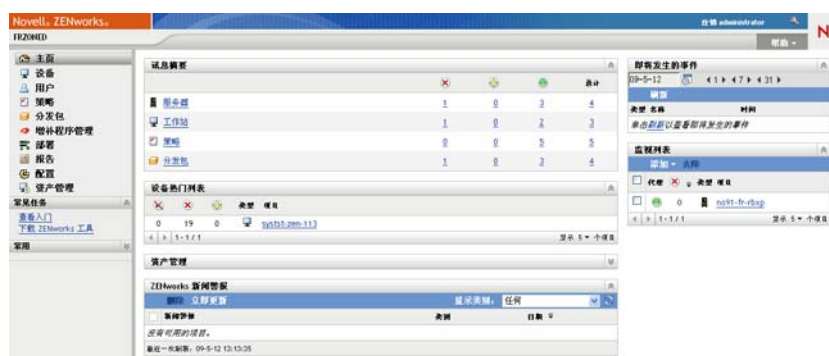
Novell. ZENworks.
FR20NED
注销 administrator
帮助 ▾
N

主页
设备
用户
策略
分发包
增补程序管理
部署
报告
配置
资产管理
常见任务
查看入门
下载 ZENworks 工具
常用

试总摘要

| | ✕ | | | 总计 |
|---|---|---|---|---|
| 服务器 | 1 | 0 | 3 | 4 |
| 工作站 | 1 | 0 | 2 | 3 |
| 策略 | 0 | 0 | 5 | 5 |
| 分发包 | 1 | 0 | 3 | 4 |

设备热门列表

| ✕ | ✕ | | 类型 | 项目 |
|---|---|---|---|---|
| 0 | 19 | 0 | | systst-zen-113 |

1 - 1 / 1
显示 5 ▾ 个项目

资产管理

ZENworks 新闻警报
删除 立即更新
显示类别: 任何
新闻警报 类别 日期
没有可用的项目。
最近一次刷新: 09-5-12 13:13:35

即将发生的事件
09-5-12
1 ▸ 7 ▸ 31 ▸
刷新
类型 名称 时间
单击刷新以查看即将发生的事件

监视列表
添加 ▾ 去除
代理 ✕ 类型 项目
0 no91-fr-rbxp
1 - 1 / 1
显示 5 ▾ 个项目